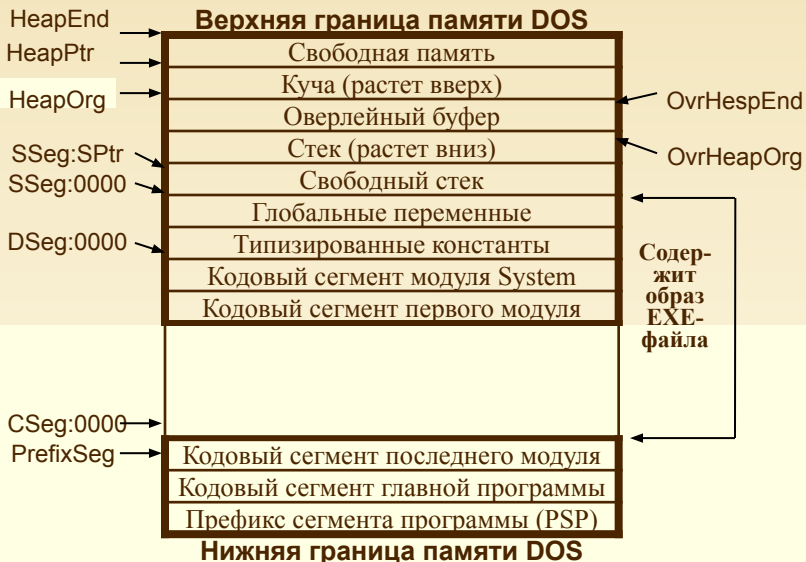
HeapEnd
Верхняя граница памяти DOS
HeapPtr
Свободная память
Куча (растет вверх)
HeapOrg
OvrHespEnd
Оверлейный буфер
SSeg:SPtr
Стек (растет вниз)
OvrHeapOrg
SSeg:0000
Свободный стек
Глобальные переменные
DSeg:0000
Типизированные константы
Кодовый сегмент модуля System
Кодовый сегмент первого модуля
Содер-жит образ EXE-файла
CSeg:0000
PrefixSeg
Кодовый сегмент последнего модуля
Кодовый сегмент главной программы
Префикс сегмента программы (PSP)
Нижняя граница памяти DOS